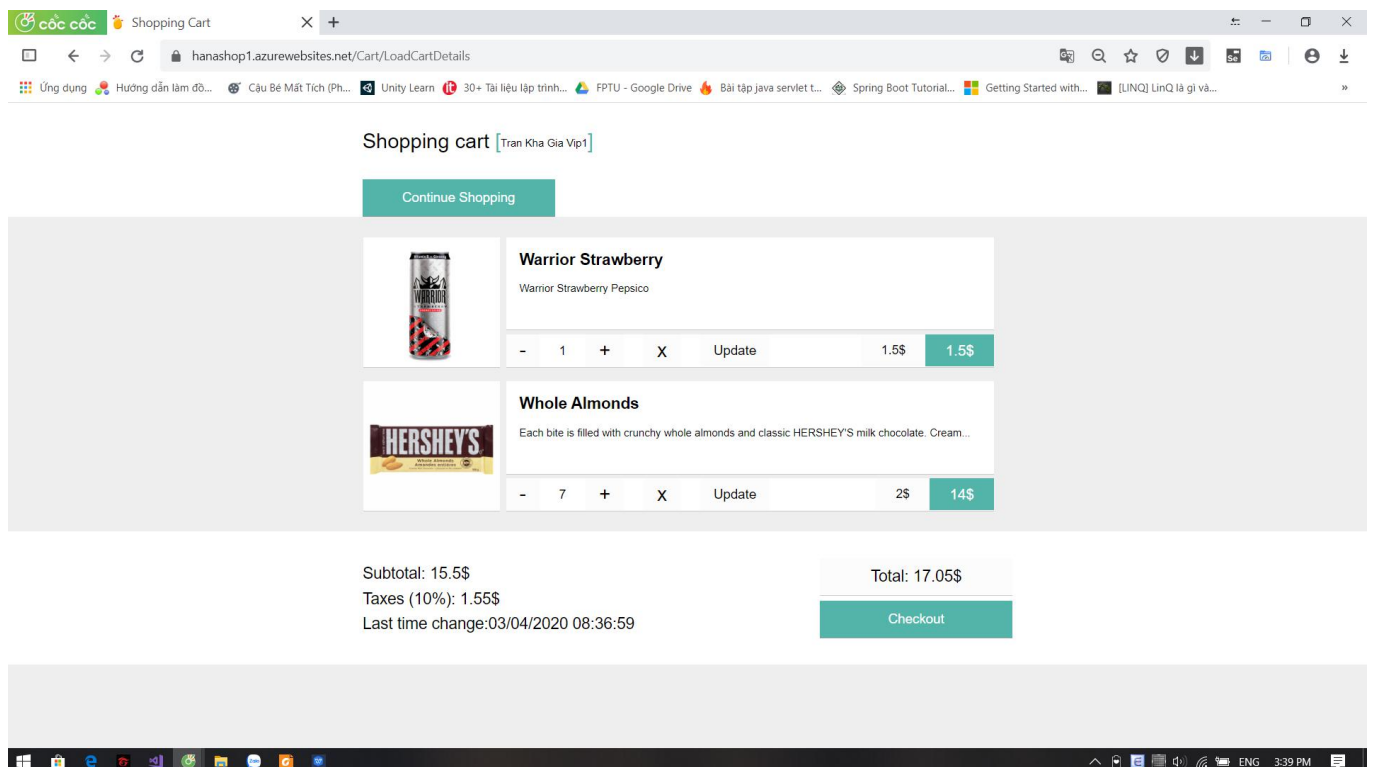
cốc cốc Shopping Cart × +

hanashop1.azurewebsites.net/Cart/LoadCartDetails

Ứng dụng Hướng dẫn làm đồ... Cậu Bé Mất Tích (Ph... Unity Learn 30+ Tài liệu lập trình... FPTU - Google Drive Bài tập java servlet t... Spring Boot Tutorial... Getting Started with... [LINQ] LinQ là gì và... »

Shopping cart [Tran Kha Gia Vip1]

Continue Shopping

WARRIOR

Warrior Strawberry

Warrior Strawberry Pepsico

- 1 + X Update 1.5$ 1.5$

HERSHEY'S

Whole Almonds

Each bite is filled with crunchy whole almonds and classic HERSHEY'S milk chocolate. Cream...

- 7 + X Update 2$ 14$

Subtotal: 15.5$
Taxes (10%): 1.55$
Last time change:03/04/2020 08:36:59

Total: 17.05$

Checkout

ENG 3:39 PM